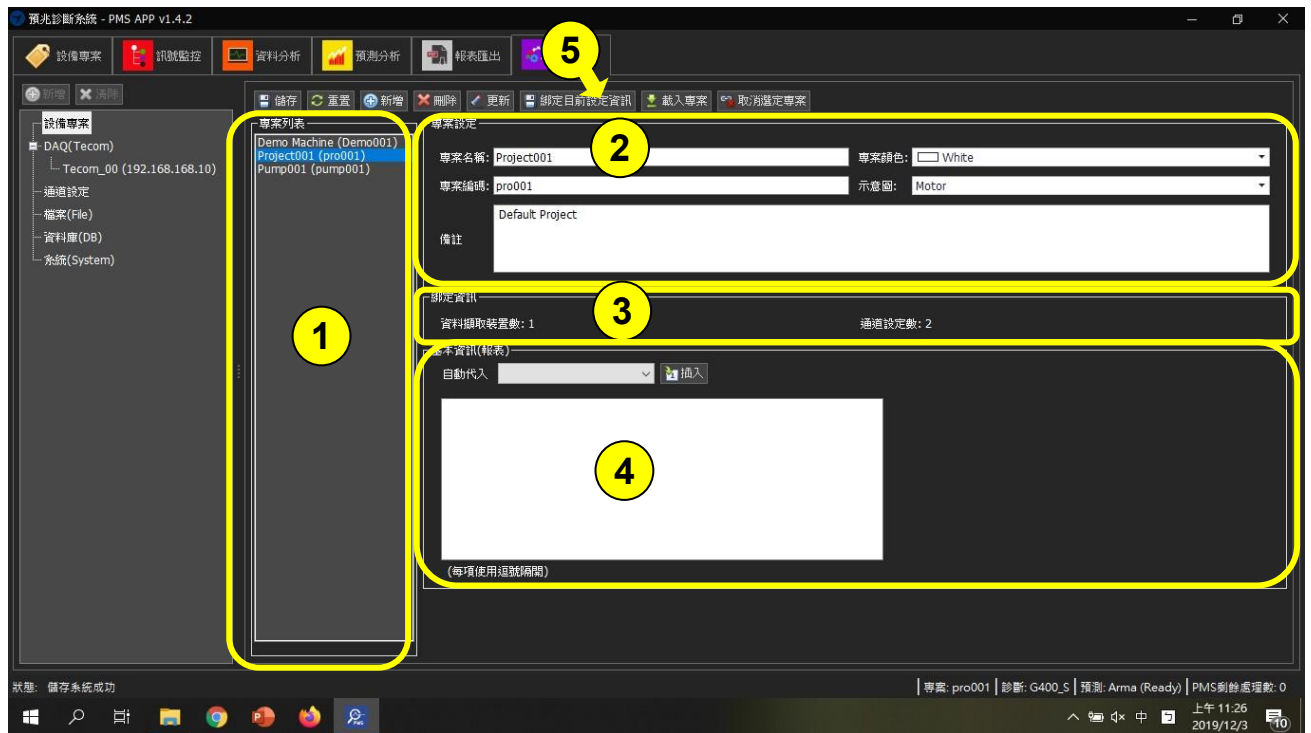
預兆診斷系統 - PMS APP v1.4.2

設備專案 訊號監控 資料分析 預測分析 報表匯出

5

新增 清除

儲存 重置 新增 刪除 更新 綁定目前設定資訊 載入專案 取消選定專案

設備專案
DAQ(Tecom)
Tecom_00 (192.168.168.10)
通道設定
檔案(File)
資料庫(DB)
系統(System)

專案列表
Demo Machine (Demo001)
Project001 (pro001)
Pump001 (pump001)

1

專案設定

2

專案名稱: Project001
專案顏色: White
專案編碼: pro001
示意圖: Motor
備註
Default Project

綁定資訊

3

資料擷取裝置數: 1
通道設定數: 2

基本資訊(報表)
自動代入
插入

4

(每項使用逗號隔開)

狀態: 儲存系統成功
專案: pro001 | 診斷: G400_S | 預測: Arma (Ready) | PMS剩餘處理數: 0

中
上午 11:26
2019/12/3
10